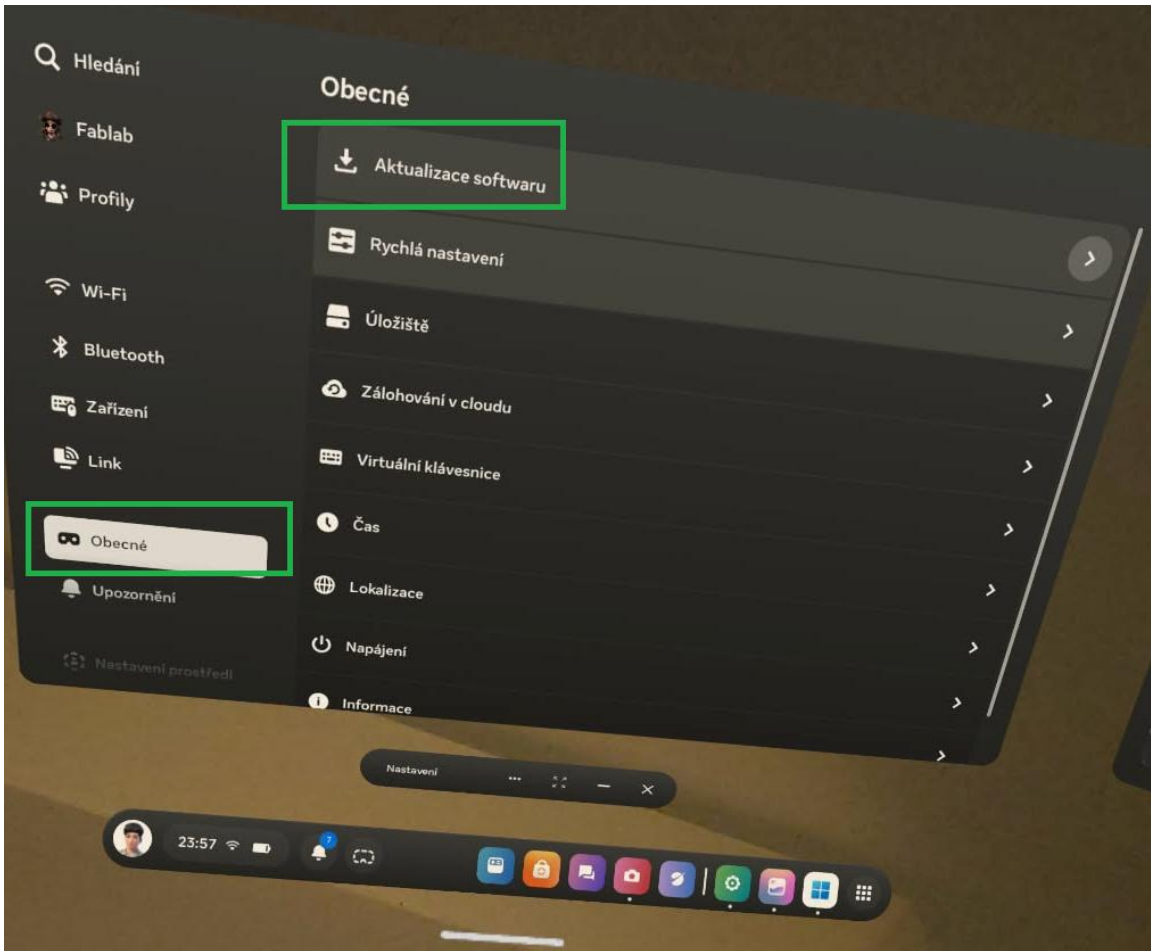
Hledání

Fablab

Profily

Wi-Fi

Bluetooth

Zařízení

Link

Obecné

Upozornění

Nastavení prostředí

Obecné

Aktualizace softwaru

Rychlá nastavení

Úložiště

Zálohování v cloudu

Virtuální klávesnice

Čas

Lokalizace

Napájení

Informace

Nastavení

23:57

7